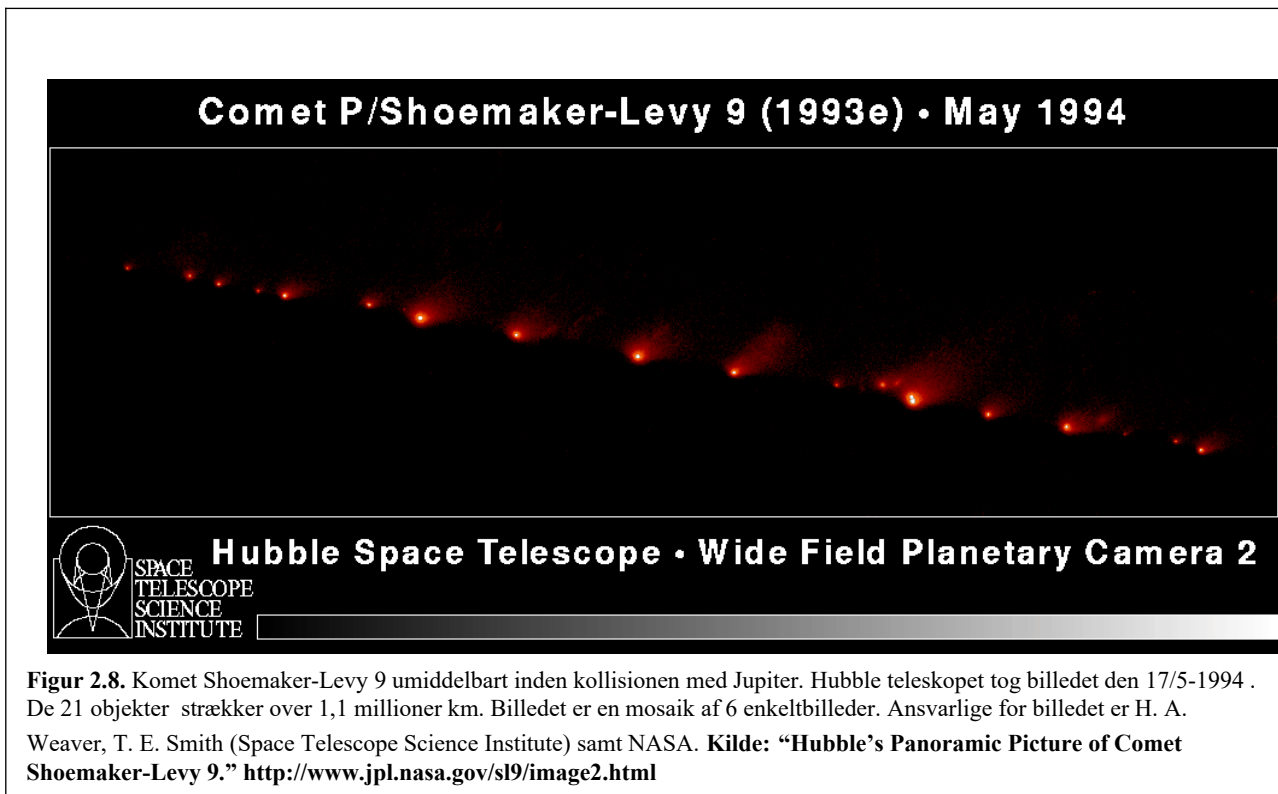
Comet P/Shoemaker-Levy 9 (1993e) • May 1994

SPACE TELESCOPE SCIENCE INSTITUTE

Hubble Space Telescope • Wide Field Planetary Camera 2

**Figur 2.8.** Komet Shoemaker-Levy 9 umiddelbart inden kollisionen med Jupiter. Hubble teleskopet tog billedet den 17/5-1994 . De 21 objekter strækker over 1,1 millioner km. Billedet er en mosaik af 6 enkeltbilleder. Ansvarlige for billedet er H. A. Weaver, T. E. Smith (Space Telescope Science Institute) samt NASA. **Kilde: "Hubble's Panoramic Picture of Comet Shoemaker-Levy 9." http://www.jpl.nasa.gov/sl9/image2.html**